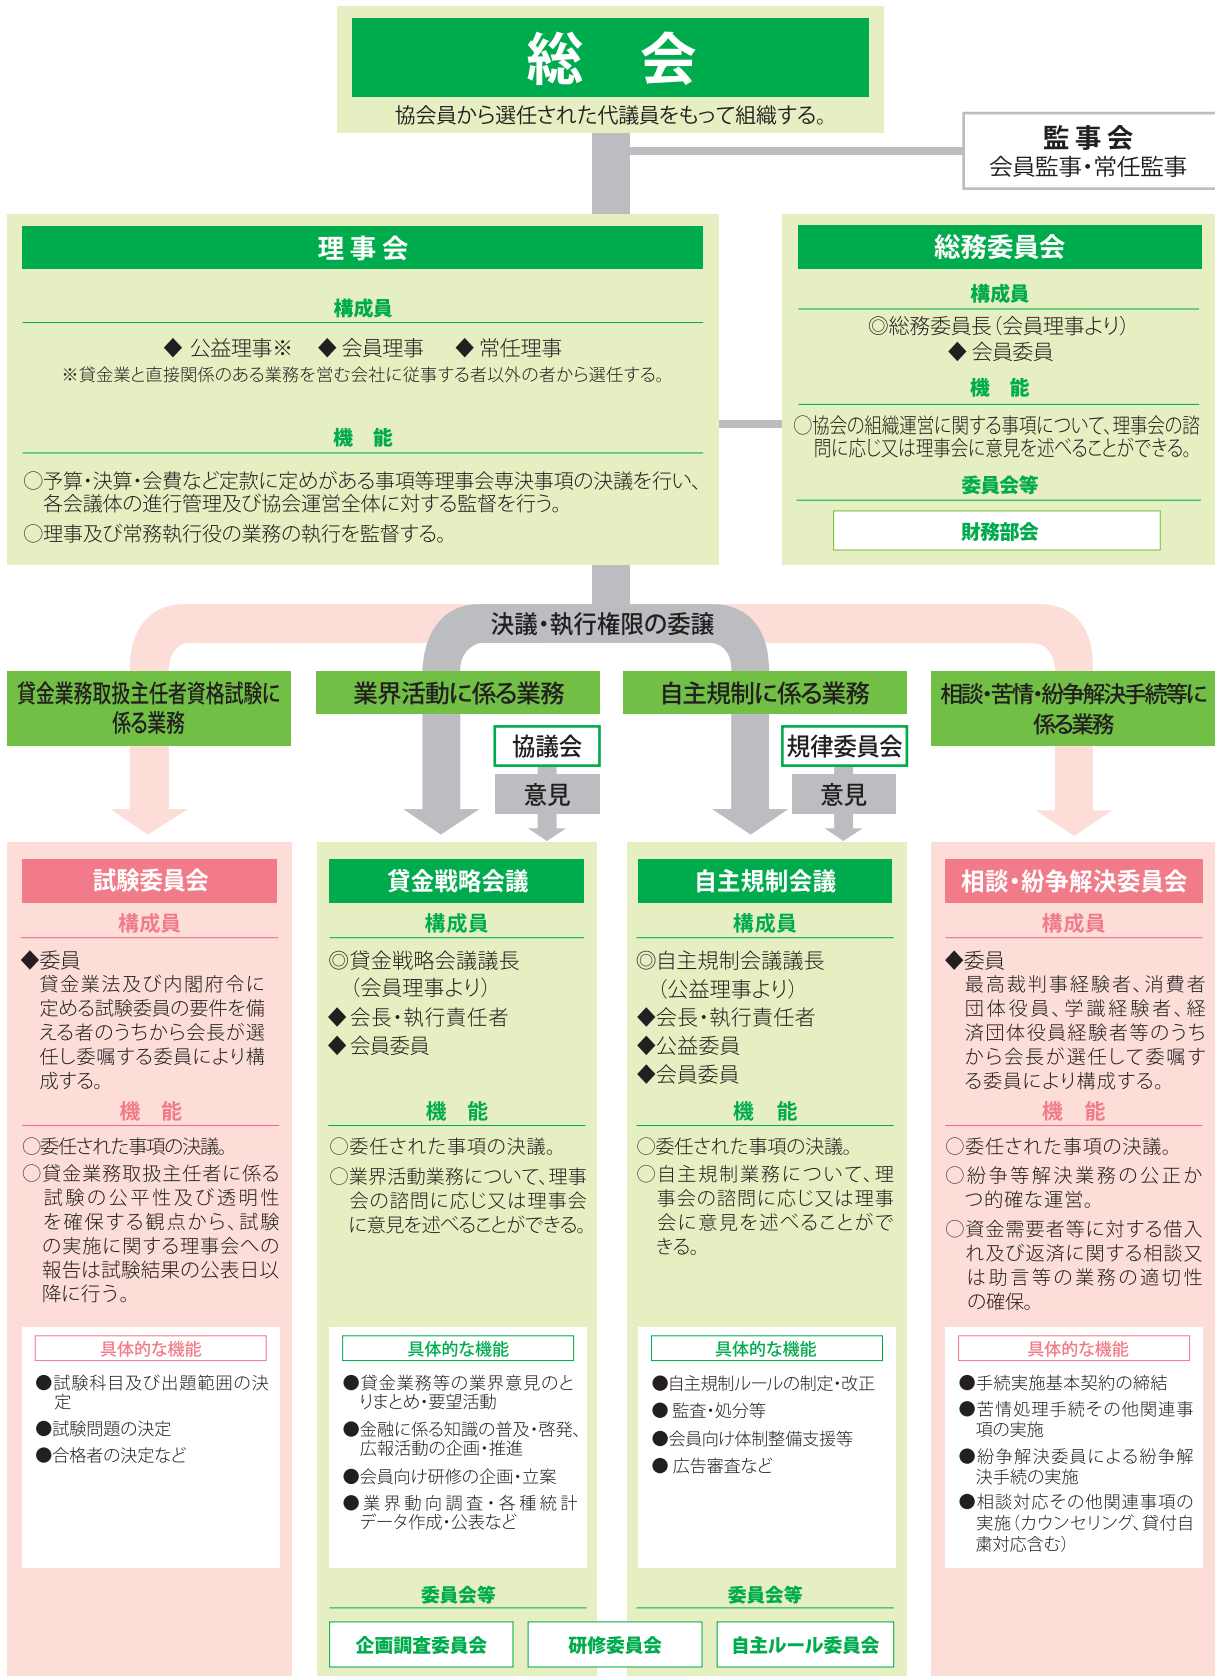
総　会
協会員から選任された代議員をもって組織する。

監事会
会員監事・常任監事

理事会
構成員
◆ 公益理事※　◆ 会員理事　◆ 常任理事
※貸金業と直接関係のある業務を営む会社に従事する者以外の者から選任する。
機　能
○予算・決算・会費など定款に定めがある事項等理事会専決事項の決議を行い、各会議体の進行管理及び協会運営全体に対する監督を行う。
○理事及び常務執行役の業務の執行を監督する。

総務委員会
構成員
◎総務委員長（会員理事より）
◆ 会員委員
機　能
○協会の組織運営に関する事項について、理事会の諮問に応じ又は理事会に意見を述べることができる。
委員会等
財務部会

決議・執行権限の委議

貸金業務取扱主任者資格試験に係る業務
業界活動に係る業務
協議会
意見
自主規制に係る業務
規律委員会
意見
相談・苦情・紛争解決手続等に係る業務

試験委員会
構成員
◆委員
貸金業法及び内閣府令に定める試験委員の要件を備える者のうちから会長が選任し委嘱する委員により構成する。
機　能
○委任された事項の決議。
○貸金業務取扱主任者に係る試験の公平性及び透明性を確保する観点から、試験の実施に関する理事会への報告は試験結果の公表日以降に行う。
具体的な機能
●試験科目及び出題範囲の決定
●試験問題の決定
●合格者の決定など

貸金戦略会議
構成員
◎貸金戦略会議議長（会員理事より）
◆会長・執行責任者
◆会員委員
機　能
○委任された事項の決議。
○業界活動業務について、理事会の諮問に応じ又は理事会に意見を述べることができる。
具体的な機能
●貸金業務等の業界意見のとりまとめ・要望活動
●金融に係る知識の普及・啓発、広報活動の企画・推進
●会員向け研修の企画・立案
●業界動向調査・各種統計データ作成・公表など

自主規制会議
構成員
◎自主規制会議議長（公益理事より）
◆会長・執行責任者
◆公益委員
◆会員委員
機　能
○委任された事項の決議。
○自主規制業務について、理事会の諮問に応じ又は理事会に意見を述べることができる。
具体的な機能
●自主規制ルールの制定・改正
● 監査・処分等
●会員向け体制整備支援等
● 広告審査など

委員会等
企画調査委員会　研修委員会　自主ルール委員会

相談・紛争解決委員会
構成員
◆委員
最高裁判事経験者、消費者団体役員、学識経験者、経済団体役員経験者等のうちから会長が選任して委嘱する委員により構成する。
機　能
○委任された事項の決議。
○紛争等解決業務の公正かつ的確な運営。
○資金需要者等に対する借入れ及び返済に関する相談又は助言等の業務の適切性の確保。
具体的な機能
●手続実施基本契約の締結
●苦情処理手続その他関連事項の実施
●紛争解決委員による紛争解決手続の実施
●相談対応その他関連事項の実施（カウンセリング、貸付自粛対応含む）